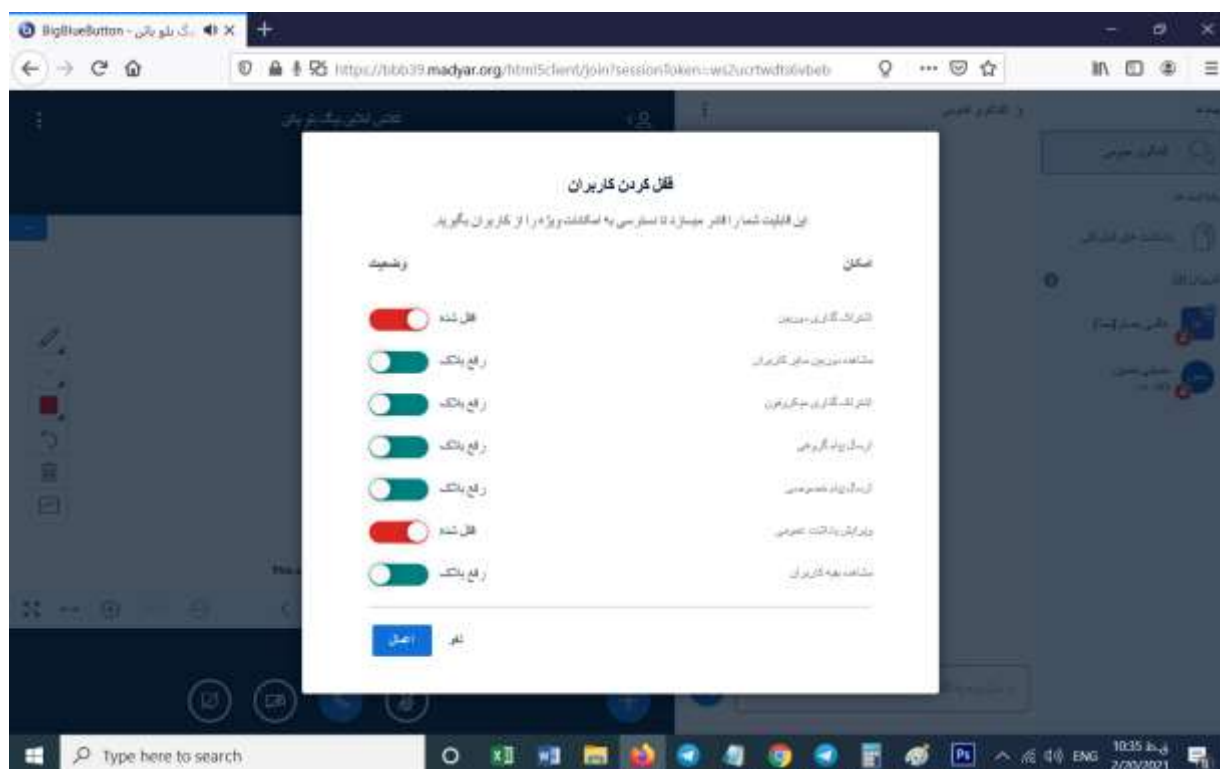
BigBlueButton - بیگ بلو باتن

https://bbb39.madyar.org/html5client/join?sessionToken=ws2ucrtwdts6vbeb

قفل کردن کاربران

این قابلیت شما را قادر میسازد تا دسترسی به امکانات ویژه را از کاربران بگیرید

امکان | وضعیت

اشتراک گذاری دوربین | قفل شده

مشاهده دوربین سایر کاربران | رفع بلاک

اشتراک گذاری میکروفون | رفع بلاک

ارسال پیام گروهی | رفع بلاک

ارسال پیام خصوصی | رفع بلاک

ویرایش یادداشت عمومی | قفل شده

مشاهده بقیه کاربران | رفع بلاک

لغو

اعمال

Type here to search

ENG

10:35 ق.ظ

2/20/2021